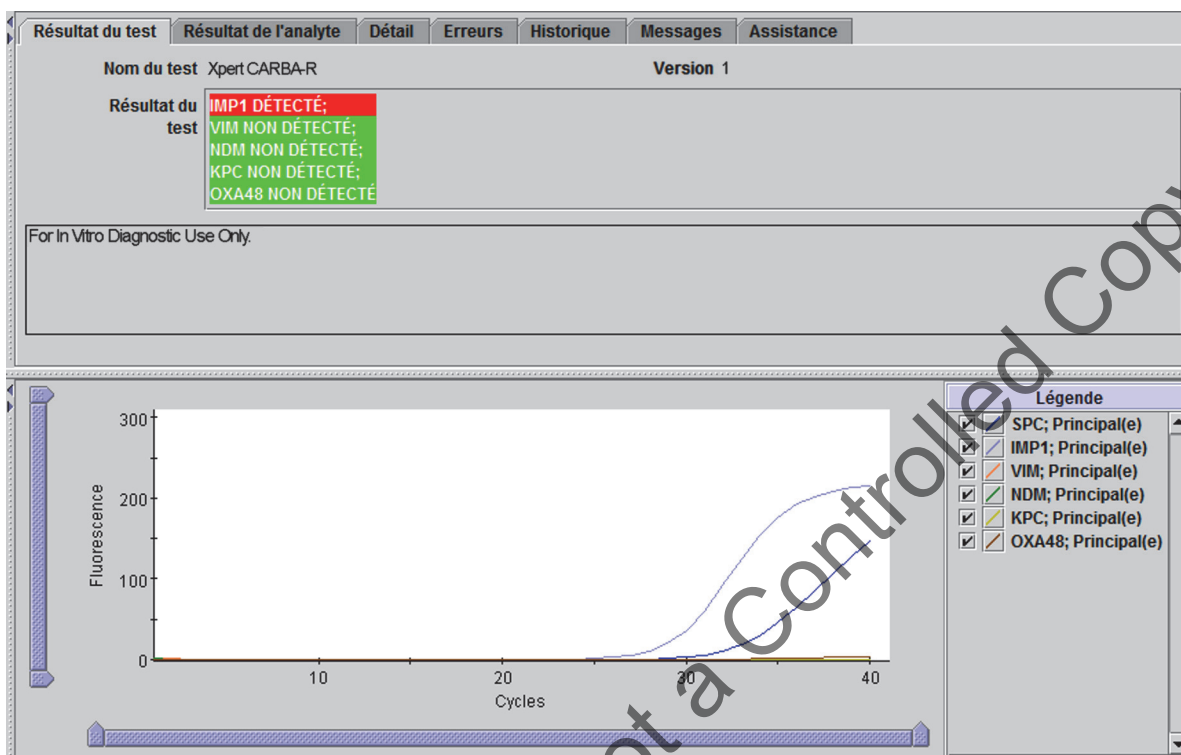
Résultat du test | Résultat de l'analyte | Détail | Erreurs | Historique | Messages | Assistance

Nom du test Xpert CARBA-R

Version 1

Résultat du test
IMP1 DÉTECTÉ;
VIM NON DÉTECTÉ;
NDM NON DÉTECTÉ;
KPC NON DÉTECTÉ;
OXA48 NON DÉTECTÉ

For In Vitro Diagnostic Use Only.

Légende
SPC; Principal(e)
IMP1; Principal(e)
VIM; Principal(e)
NDM; Principal(e)
KPC; Principal(e)
OXA48; Principal(e)

300
200
100
0
Fluorescence
10
20
30
40
Cycles

Not a Controlled Copy